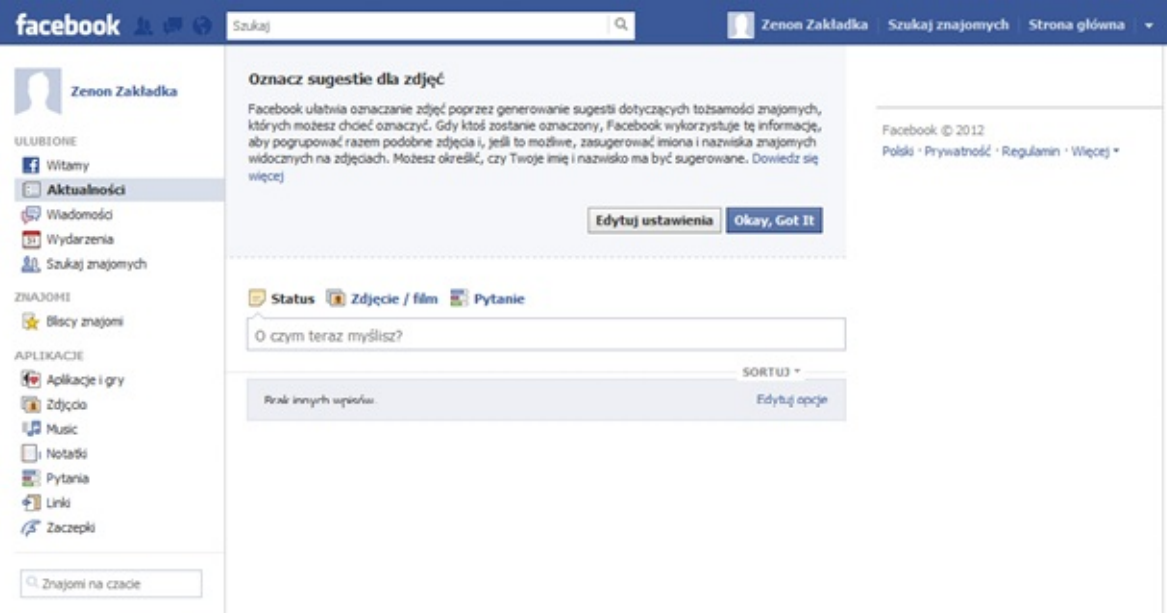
facebook

Szukaj

Zenon Zakładka   Szukaj znajomych   Strona główna

Zenon Zakładka

ULUBIONE
Witamy
Aktualności
Wiadomości
Wydarzenia
Szukaj znajomych

ZNAJOMI
Bliscy znajomi

APLIKACJE
Aplikacje i gry
Zdjęcia
Music
Notatki
Pytania
Linki
Zaczepki

Znajomi na czacie

Oznacz sugestie dla zdjęć

Facebook ułatwia oznaczanie zdjęć poprzez generowanie sugestii dotyczących tożsamości znajomych, których możesz chcieć oznaczyć. Gdy ktoś zostanie oznaczony, Facebook wykorzystuje tę informację, aby pogrupować razem podobne zdjęcia i, jeśli to możliwe, zasugerować imiona i nazwiska znajomych widocznych na zdjęciach. Możesz określić, czy Twoje imię i nazwisko ma być sugerowane. Dowiedz się więcej

Edytuj ustawienia   Okay, Got It

Status   Zdjęcie / film   Pytanie

O czym teraz myślisz?

SORTUJ

Brak innych wpisów.   Edytuj opcje

Facebook © 2012
Polski · Prywatność · Regulamin · Więcej